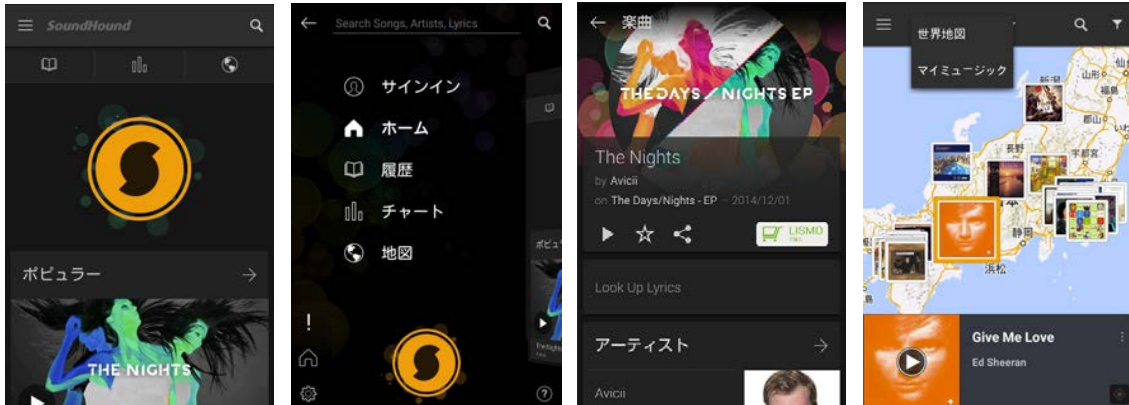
SoundHound

ポピュラー

THE NIGHTS

Search Songs, Artists, Lyrics

サインイン

ホーム

履歴

チャート

地図

楽曲

THE DAYS / NIGHTS EP

The Nights

by Avicii

on The Days/Nights - EP – 2014/12/01

LISMO

Look Up Lyrics

アーティスト

Avicii

世界地図

マイミュージック

長野

宇都宮

静岡

浜松

Give Me Love

Ed Sheeran